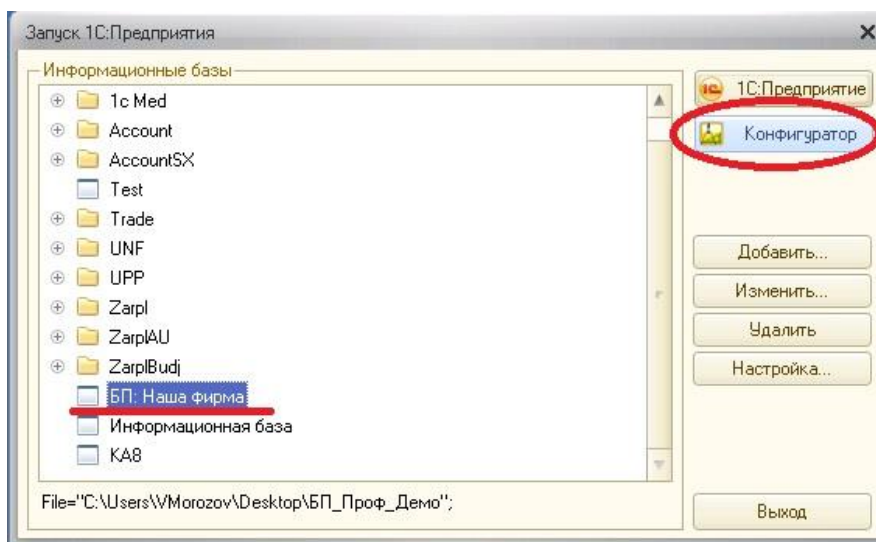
Запуск 1С:Предприятия

Информационные базы

1c Med
Account
AccountSX
Test
Trade
UNF
UPP
Zarpl
ZarplAU
ZarplBudj
БП: Наша фирма
Информационная база
KA8

File="C:\Users\VMorozov\Desktop\БП_Проф_Демо";

1С:Предприятие
Конфигуратор
Добавить...
Изменить...
Удалить
Настройка...
Выход